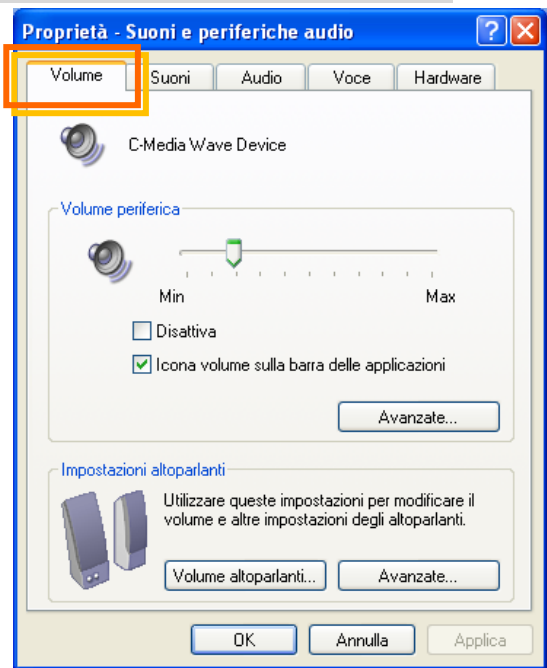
Proprietà - Suoni e periferiche audio

?

Volume | Suoni | Audio | Voce | Hardware

C-Media Wave Device

Volume periferica

Min

Max

Disattiva

Icona volume sulla barra delle applicazioni

Avanzate...

Impostazioni altoparlanti

Utilizzare queste impostazioni per modificare il volume e altre impostazioni degli altoparlanti.

Volume altoparlanti...

Avanzate...

OK

Annulla

Applica